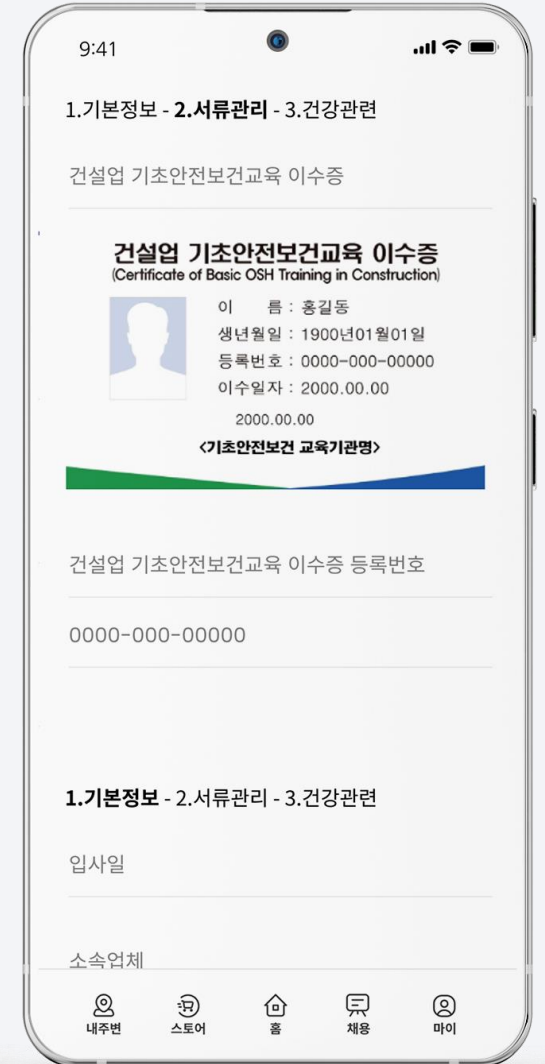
9:41

1.기본정보 - **2.서류관리** - 3.건강관련

건설업 기초안전보건교육 이수증

건설업 기초안전보건교육 이수증
(Certificate of Basic OSH Training in Construction)

이 름 : 홍길동
생년월일 : 1900년01월01일
등록번호 : 0000-000-00000
이수일자 : 2000.00.00

2000.00.00
<기초안전보건 교육기관명>

건설업 기초안전보건교육 이수증 등록번호

0000-000-00000

**1.기본정보** - 2.서류관리 - 3.건강관련

입사일

소속업체

내주변 스토어 홈 채용 마이